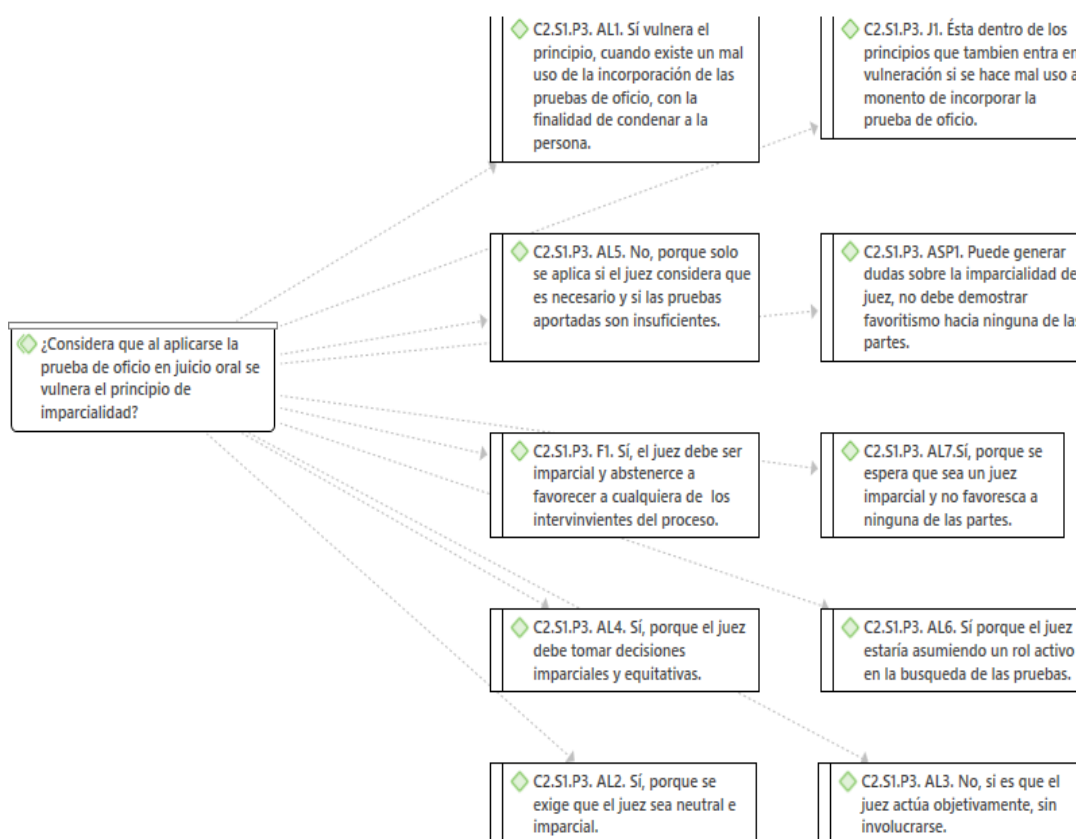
¿Considera que al aplicarse la prueba de oficio en juicio oral se vulnera el principio de imparcialidad?

C2.S1.P3. AL1. Sí vulnera el principio, cuando existe un mal uso de la incorporación de las pruebas de oficio, con la finalidad de condenar a la persona.

C2.S1.P3. J1. Ésta dentro de los principios que tambien entra en vulneración si se hace mal uso a monento de incorporar la prueba de oficio.

C2.S1.P3. AL5. No, porque solo se aplica si el juez considera que es necesario y si las pruebas aportadas son insuficientes.

C2.S1.P3. ASP1. Puede generar dudas sobre la imparcialidad de juez, no debe demostrar favoritismo hacia ninguna de las partes.

C2.S1.P3. F1. Sí, el juez debe ser imparcial y abstenerce a favorecer a cualquiera de los intervinvientes del proceso.

C2.S1.P3. AL7.Sí, porque se espera que sea un juez imparcial y no favoresca a ninguna de las partes.

C2.S1.P3. AL4. Sí, porque el juez debe tomar decisiones imparciales y equitativas.

C2.S1.P3. AL6. Sí porque el juez estaría asumiendo un rol activo en la busqueda de las pruebas.

C2.S1.P3. AL2. Sí, porque se exige que el juez sea neutral e imparcial.

C2.S1.P3. AL3. No, si es que el juez actúa objetivamente, sin involucrarse.